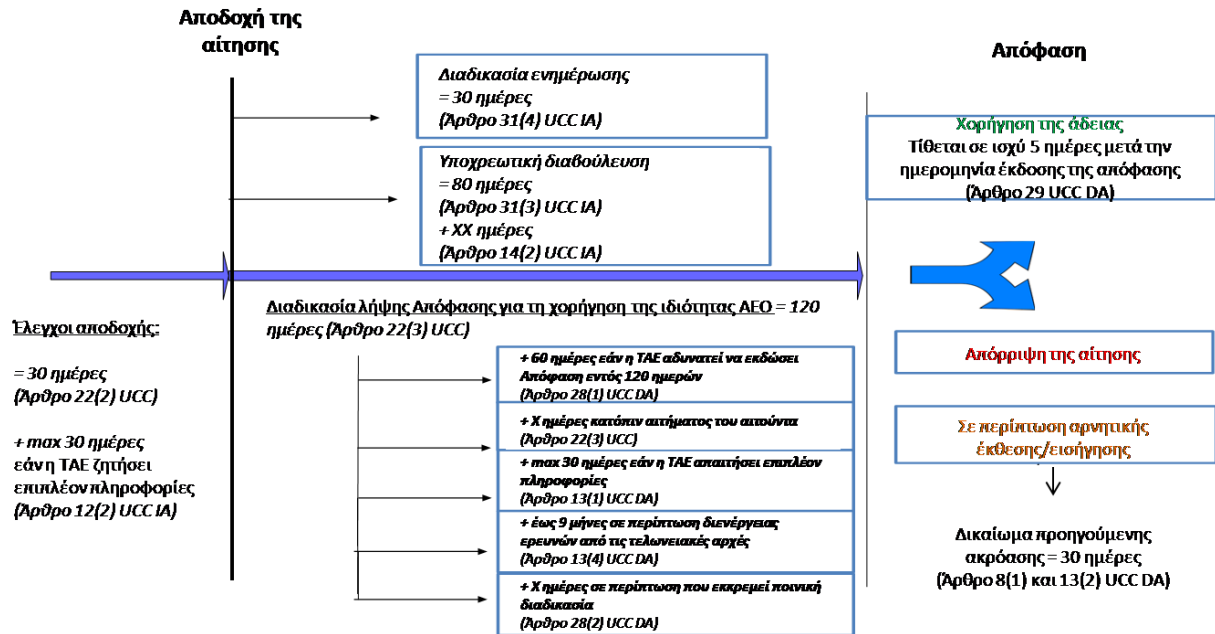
Αποδοχή της αίτησης

Απόφαση

Διαδικασία ενημέρωσης
= 30 ημέρες
(Άρθρο 31(4) UCC IA)

Υποχρεωτική διαβούλευση
= 80 ημέρες
(Άρθρο 31(3) UCC IA)
+ XX ημέρες
(Άρθρο 14(2) UCC IA)

Χορήγηση της άδειας
Τίθεται σε ισχύ 5 ημέρες μετά την ημερομηνία έκδοσης της απόφασης
(Άρθρο 29 UCC DA)

Έλεγχοι αποδοχής:

= 30 ημέρες
(Άρθρο 22(2) UCC)

+ max 30 ημέρες
εάν η ΤΑΕ ζητήσει επιπλέον πληροφορίες
(Άρθρο 12(2) UCC IA)

Διαδικασία λήψης Απόφασης για τη χορήγηση της ιδιότητας AEO = 120 ημέρες (Άρθρο 22(3) UCC)

+ 60 ημέρες εάν η ΤΑΕ αδυνατεί να εκδώσει Απόφαση εντός 120 ημερών
(Άρθρο 28(1) UCC DA)

+ Χ ημέρες κατόπιν αιτήματος του αιτούντα
(Άρθρο 22(3) UCC)

+ max 30 ημέρες εάν η ΤΑΕ απαιτήσει επιπλέον πληροφορίες
(Άρθρο 13(1) UCC DA)

+ έως 9 μήνες σε περίπτωση διενέργειας ερευνών από τις τελωνειακές αρχές
(Άρθρο 13(4) UCC DA)

+ Χ ημέρες σε περίπτωση που εκκρεμεί ποινική διαδικασία
(Άρθρο 28(2) UCC DA)

Απόρριψη της αίτησης

Σε περίπτωση αρνητικής έκθεσης/εισήγησης

Δικαίωμα προηγούμενης ακρόασης = 30 ημέρες
(Άρθρο 8(1) και 13(2) UCC DA)